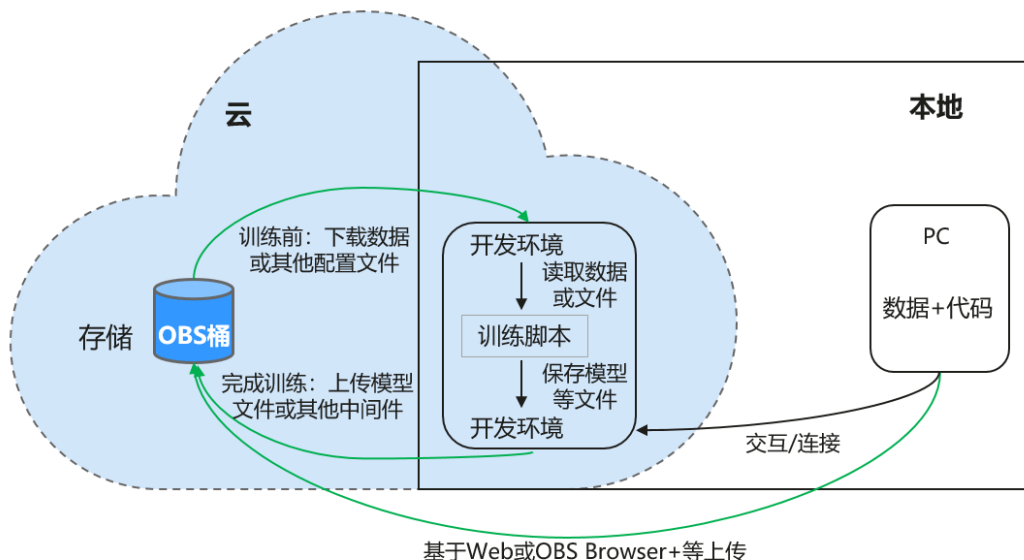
云

本地

训练前：下载数据或其他配置文件

开发环境

读取数据或文件

训练脚本

保存模型等文件

开发环境

存储

OBS桶

完成训练：上传模型文件或其他中间件

PC

数据+代码

交互/连接

基于Web或OBS Browser+等上传